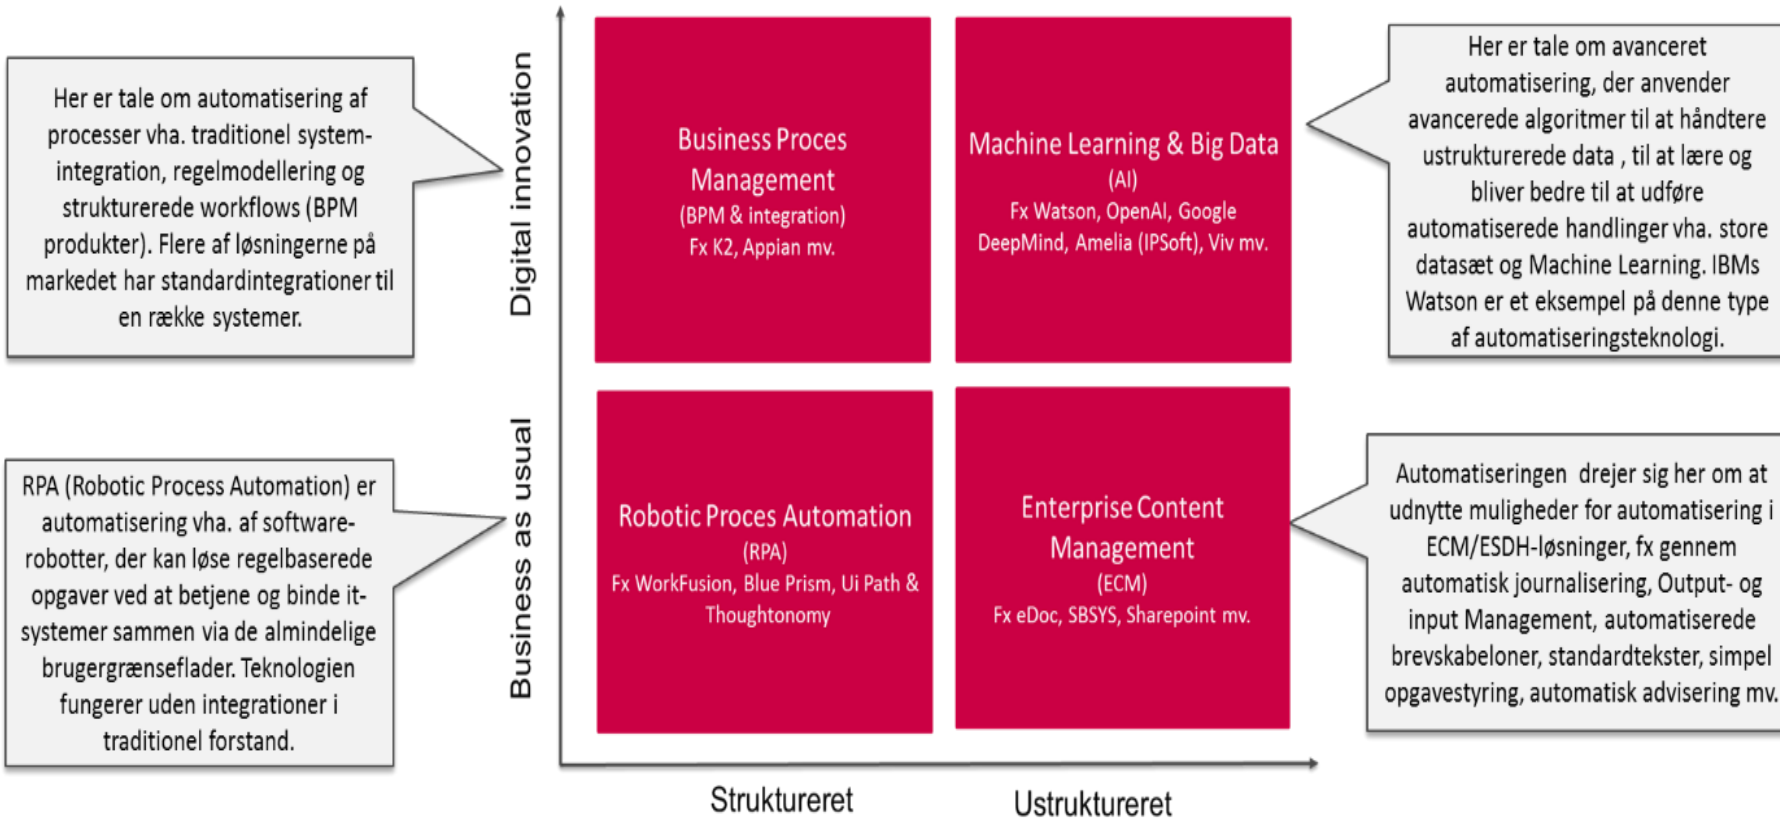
Her er tale om automatisering af processer vha. traditionel systemintegration, regelmodellering og strukturerede workflows (BPM produkter). Flere af løsningerne på markedet har standardintegrationer til en række systemer.

Digital innovation

Business Proces Management
(BPM & integration)
Fx K2, Appian mv.

Machine Learning & Big Data
(AI)
Fx Watson, OpenAI, Google DeepMind, Amelia (IPSoft), Viv mv.

Her er tale om avanceret automatisering, der anvender avancerede algoritmer til at håndtere ustrukturerede data , til at lære og bliver bedre til at udføre automatiserede handlinger vha. store datasæt og Machine Learning. IBMs Watson er et eksempel på denne type af automatiseringsteknologi.

RPA (Robotic Process Automation) er automatisering vha. af softwarerobotter, der kan løse regelbaserede opgaver ved at betjene og binde itsystemer sammen via de almindelige brugergrænseflader. Teknologien fungerer uden integrationer i traditionel forstand.

Business as usual

Robotic Proces Automation
(RPA)
Fx WorkFusion, Blue Prism, Ui Path & Thoughtonomy

Enterprise Content Management
(ECM)
Fx eDoc, SBSYS, Sharepoint mv.

Automatiseringen drejer sig her om at udnytte muligheder for automatisering i ECM/ESDH-løsninger, fx gennem automatisk journalisering, Output- og input Management, automatiserede brevskabeloner, standardtekster, simpel opgavestyring, automatisk advisering mv.

Struktureret

Ustruktureret